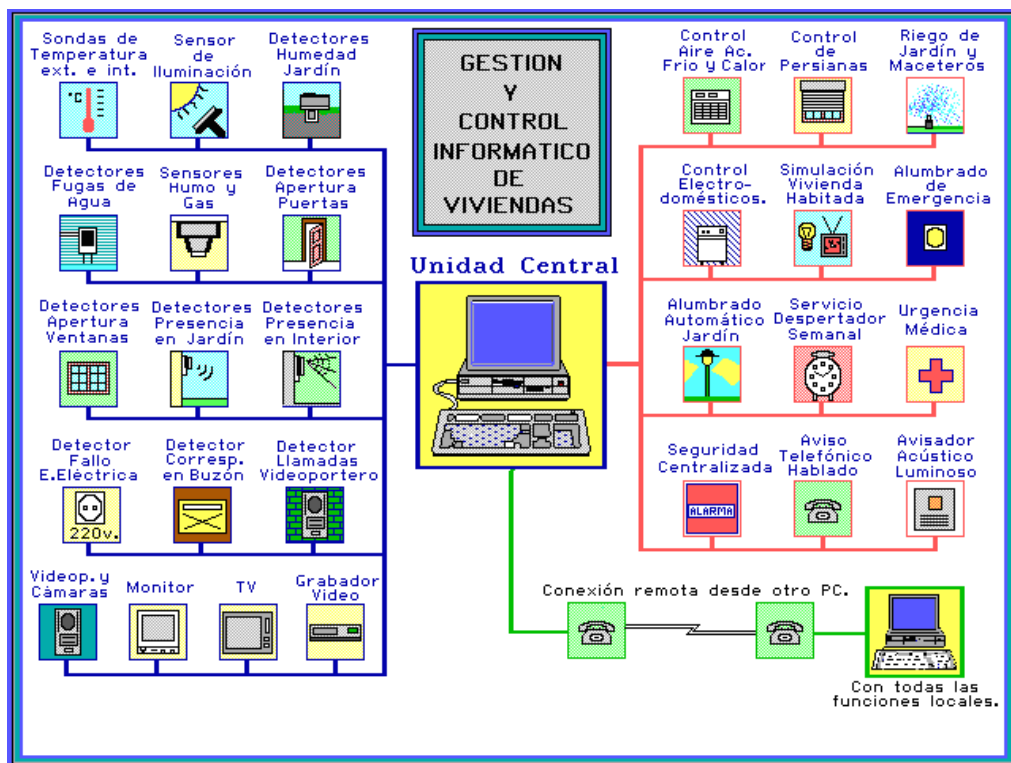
GESTION
Y
CONTROL
INFORMATICO
DE
VIVIENDAS

Sondas de Temperatura ext. e int.

°C

Sensor de Iluminación

Detectores Humedad Jardín

Detectores Fugas de Agua

Sensores Humo y Gas

Detectores Apertura Puertas

Detectores Apertura Ventanas

Detectores Presencia en Jardín

Detectores Presencia en Interior

Detector Fallo E.Eléctrica

220v.

Detector Corresp. en Buzón

Detector Llamadas Videoportero

Videop. y Cámaras

Monitor

TV

Grabador Video

Unidad Central

Control Aire Ac. Frio y Calor

Control de Persianas

Riego de Jardín y Maceteros

Control Electrodomésticos.

Simulación Vivienda Habitada

Alumbrado de Emergencia

Alumbrado Automático Jardín

Servicio Despertador Semanal

Urgencia Médica

Seguridad Centralizada

ALARMA

Aviso Telefónico Hablado

Avisador Acústico Luminoso

Conexión remota desde otro PC.

Con todas las funciones locales.